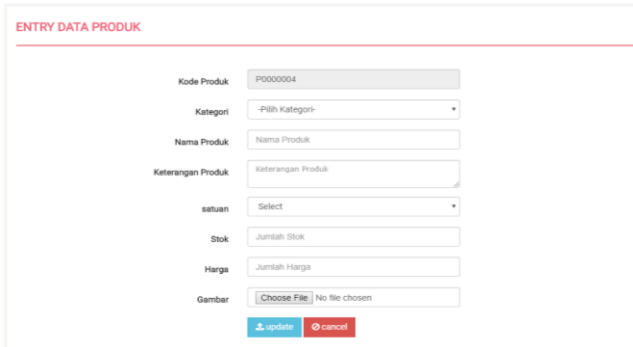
ENTRY DATA PRODUK

Kode Produk
P0000004

Kategori
-Pilih Kategori-

Nama Produk
Nama Produk

Keterangan Produk
Keterangan Produk

satuan
Select

Stok
Jumlah Stok

Harga
Jumlah Harga

Gambar
Choose File No file chosen

update
cancel